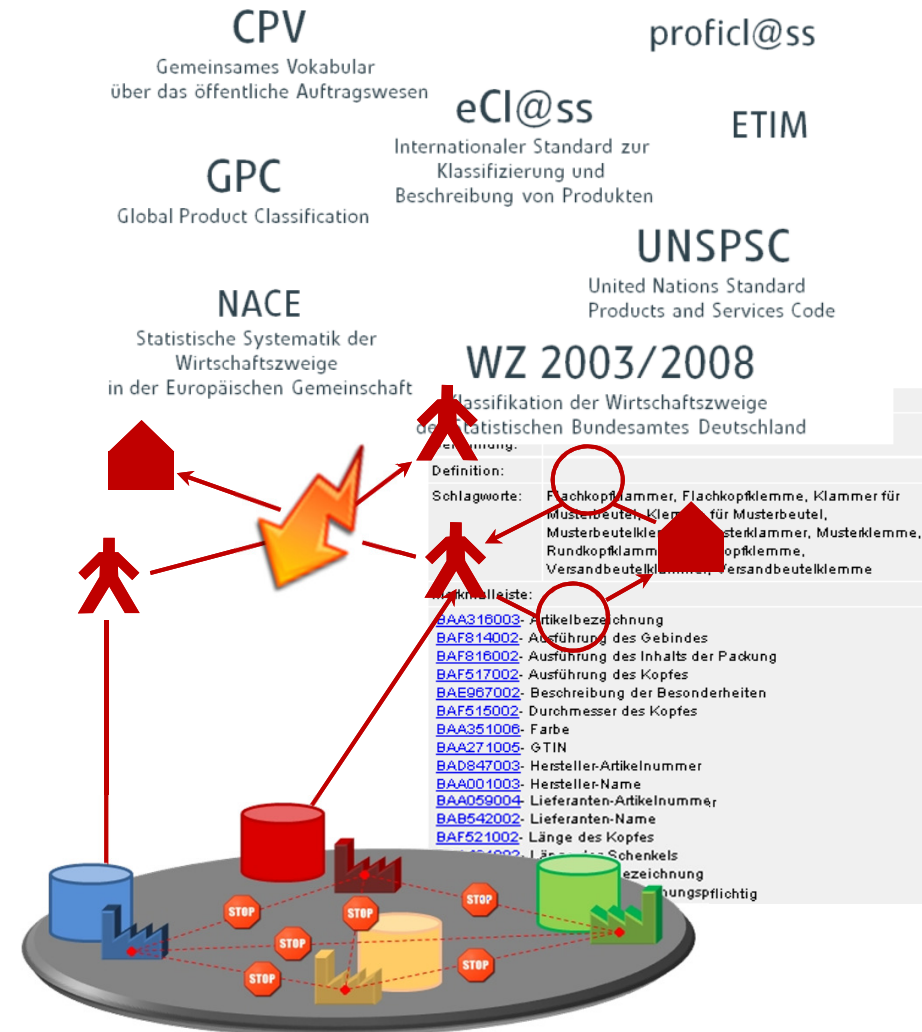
CPV
Gemeinsames Vokabular über das öffentliche Auftragswesen

proficl@ss

eCl@ss
Internationaler Standard zur Klassifizierung und Beschreibung von Produkten

ETIM

GPC
Global Product Classification

UNSPSC
United Nations Standard Products and Services Code

NACE
Statistische Systematik der Wirtschaftszweige in der Europäischen Gemeinschaft

WZ 2003/2008
Klassifikation der Wirtschaftszweige de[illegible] Statistischen Bundesamtes Deutschland

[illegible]

Definition:

Schlagworte: Flachkopfklammer, Flachkopfklemme, Klammer für Musterbeutel, Kl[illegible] für Musterbeutel, Musterbeutelkl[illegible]sterklammer, Musterklemme, Rundkopfklamm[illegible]opfklemme, Versandbeutelkl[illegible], Versandbeutelklemme

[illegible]rkmalleiste:

BAA316003- Artikelbezeichnung
BAF814002- Ausführung des Gebindes
BAF816002- Ausführung des Inhalts der Packung
BAF517002- Ausführung des Kopfes
BAE967002- Beschreibung der Besonderheiten
BAF515002- Durchmesser des Kopfes
BAA351006- Farbe
BAA271005- GTIN
BAD847003- Hersteller-Artikelnummer
BAA001003- Hersteller-Name
BAA059004- Lieferanten-Artikelnummer
BAB542002- Lieferanten-Name
BAF521002- Länge des Kopfes
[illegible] Länge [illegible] Schenkels
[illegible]ezeichnung
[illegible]ungspflichtig

STOP
STOP
STOP
STOP
STOP
STOP